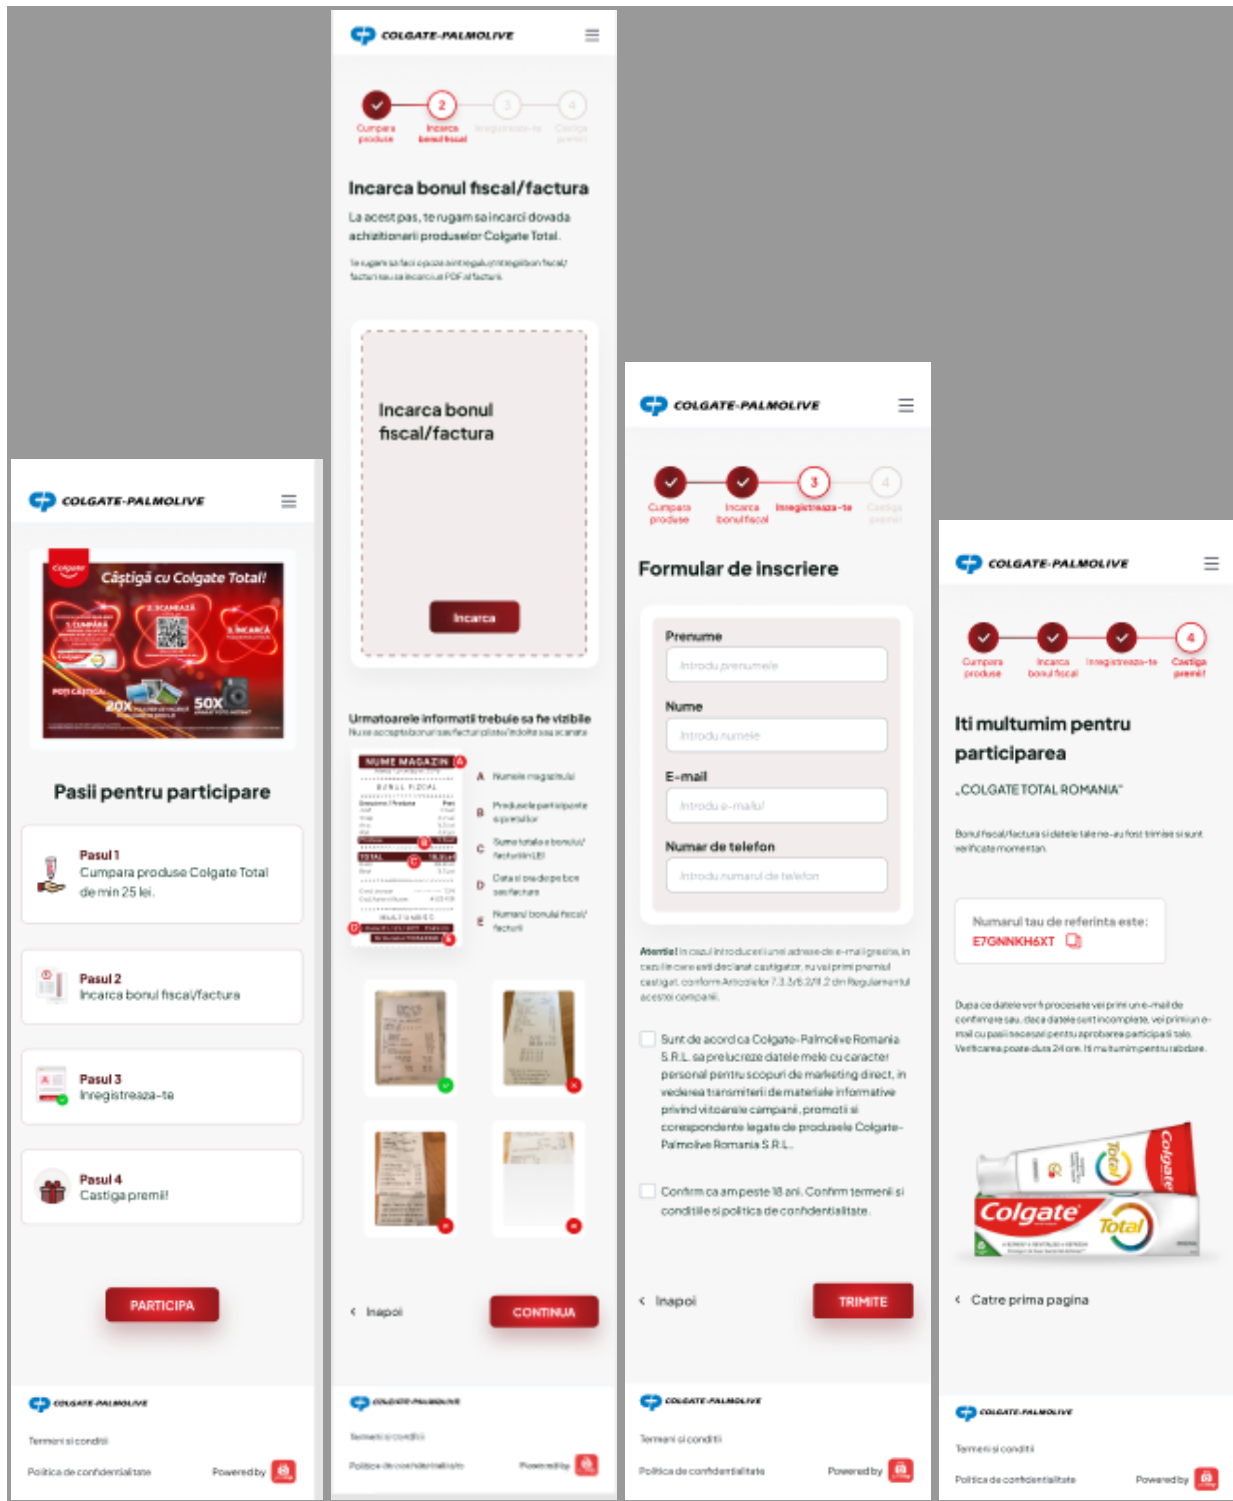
COLGATE-PALMOLIVE

Câștigă cu Colgate Total!

1. CUMPĂRĂ
2. SCANEAZĂ
3. ÎNCARCĂ

POȚI CÂȘTIGA:
20X
50X

Pasii pentru participare

Pasul 1
Cumpara produse Colgate Total de min 25 lei.

Pasul 2
Incarca bonul fiscal/factura

Pasul 3
Inregistreaza-te

Pasul 4
Castiga premii!

PARTICIPA

COLGATE-PALMOLIVE

Termeni si conditii

Politica de confidentialitate

Powered by

COLGATE-PALMOLIVE

Cumpara produse
Incarca bonul fiscal
Inregistreaza-te
Castiga premii

Incarca bonul fiscal/factura

La acest pas, te rugam sa incarci dovada achizitionarii produselor Colgate Total.

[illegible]

Incarca bonul fiscal/factura

Incarca

Urmatoarele informatii trebuie sa fie vizibile

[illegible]

NUME MAGAZIN

A Numele magazinului
B Produsele participante si pretul lor
C Suma totala a bonului/facturii (LEI)
D Data si ora de pe bon sau factura
E Numarul bonului fiscal/facturii

Inapoi

CONTINUA

COLGATE-PALMOLIVE

Termeni si conditii

Politica de confidentialitate

Powered by

COLGATE-PALMOLIVE

Cumpara produse
Incarca bonul fiscal
Inregistreaza-te
Castiga premii

Formular de inscriere

Prenume
Introdu prenumele

Nume
Introdu numele

E-mail
Introdu e-mailul

Numar de telefon
Introdu numarul de telefon

Atentie! In cazul introducerii unei adrese de e-mail gresite, in cazul in care esti declarat castigator, nu vei primi premiul castigat, conform Articolelor 7.3.3/8.2/11.2 din Regulamentul acestei campanii.

Sunt de acord ca Colgate-Palmolive Romania S.R.L. sa prelucreze datele mele cu caracter personal pentru scopuri de marketing direct, in vederea transmiterii de materiale informative privind viitoarele campanii, promotii si corespondente legate de produsele Colgate-Palmolive Romania S.R.L..

Confirm ca am peste 18 ani. Confirm termenii si conditiile si politica de confidentialitate.

Inapoi

TRIMITE

COLGATE-PALMOLIVE

Termeni si conditii

Politica de confidentialitate

Powered by

COLGATE-PALMOLIVE

Cumpara produse
Incarca bonul fiscal
Inregistreaza-te
Castiga premii!

Iti multumim pentru participarea

„COLGATE TOTAL ROMANIA"

Bonul fiscal/factura si datele tale ne-au fost trimise si sunt verificate momentan.

Numarul tau de referinta este:
E7GNNKH6XT

Dupa ce datele vor fi procesate vei primi un e-mail de confirmare sau, daca datele sunt incomplete, vei primi un e-mail cu pasii necesari pentru aprobarea participarii tale. Verificarea poate dura 24 ore. Iti multumim pentru rabdare.

Colgate Total

Catre prima pagina

COLGATE-PALMOLIVE

Termeni si conditii

Politica de confidentialitate

Powered by